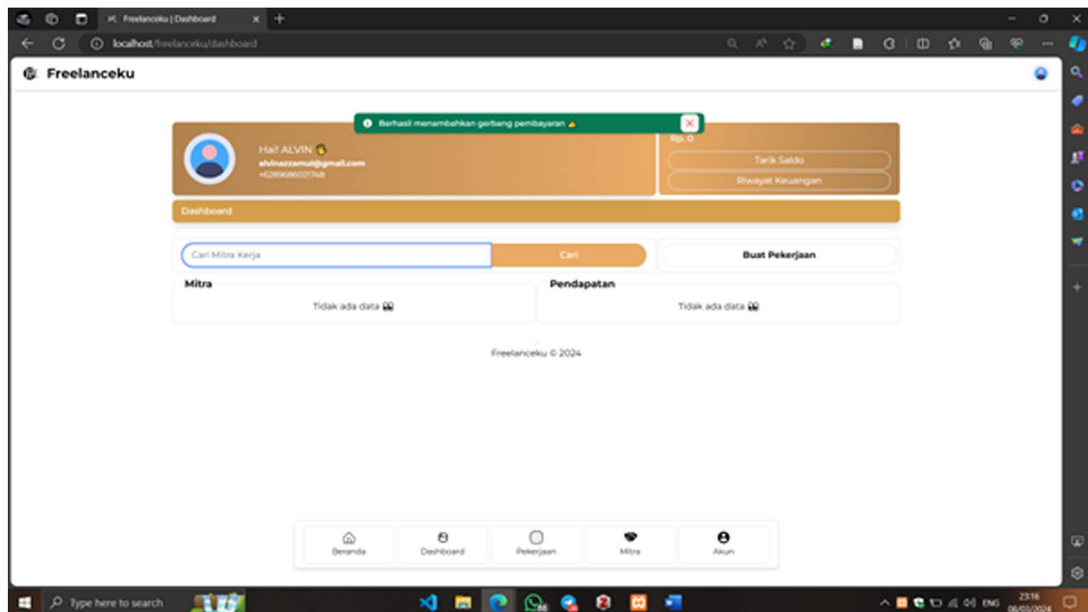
Freelanceku | Dashboard

localhost/freelanceku/dashboard

Freelanceku

Berhasil menambahkan gerbang pembayaran

Hai! ALVIN
alvinazzamul@gmail.com
+6289686021748

Rp. 0

Tarik Saldo

Riwayat Keuangan

Dashboard

Cari Mitra Kerja

Cari

Buat Pekerjaan

Mitra

Tidak ada data

Pendapatan

Tidak ada data

Freelanceku © 2024

Beranda

Dashboard

Pekerjaan

Mitra

Akun

Type here to search

ENG

23:16
06/03/2024